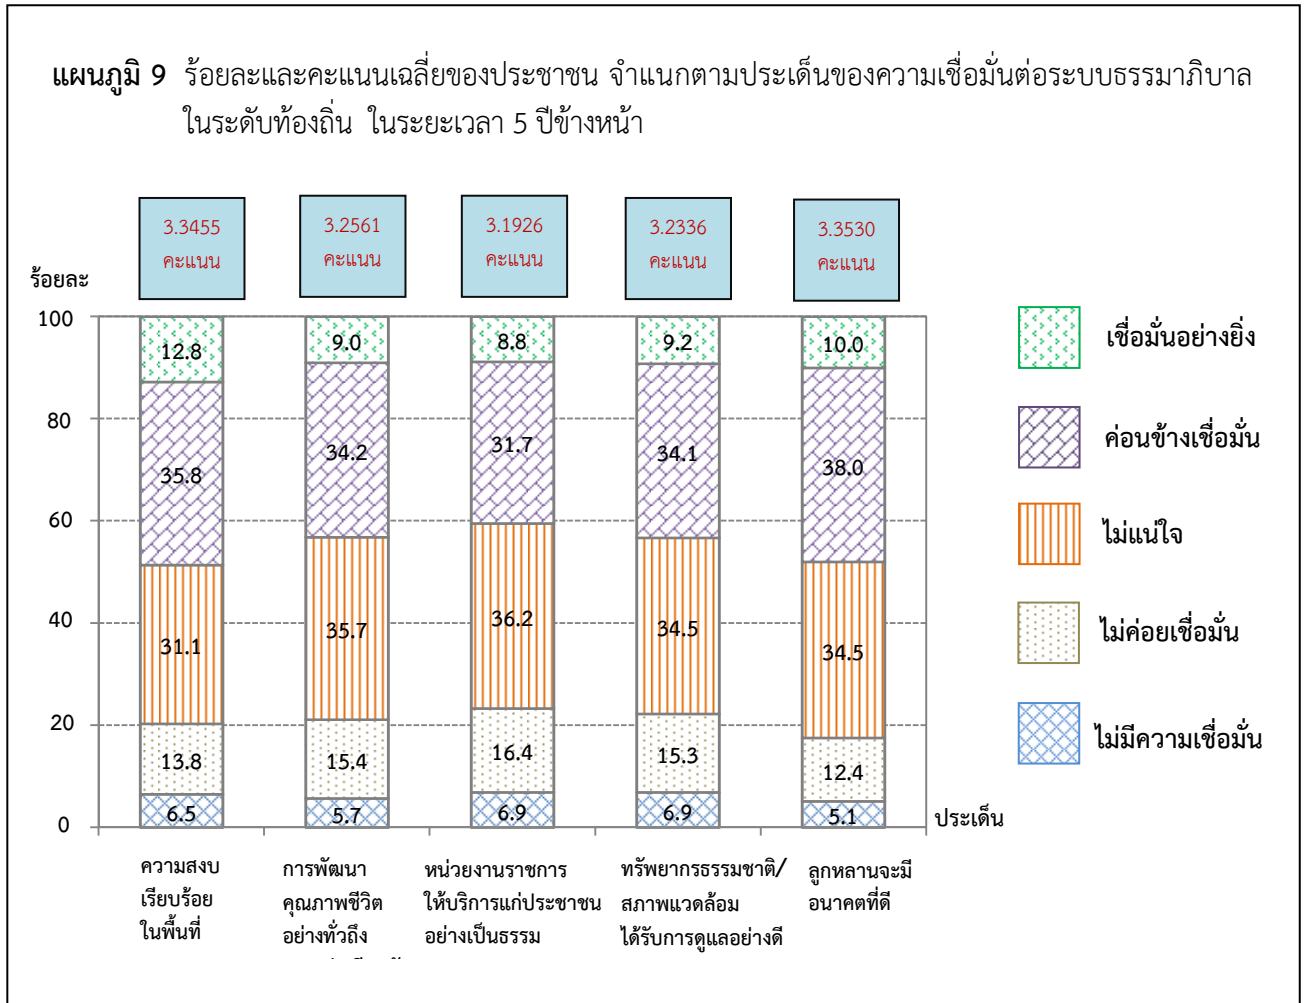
แผนภูมิ 9 ร้อยละและคะแนนเฉลี่ยของประชาชน จำแนกตามประเด็นของความเชื่อมั่นต่อระบบธรรมาภิบาลในระดับท้องถิ่น ในระยะเวลา 5 ปีข้างหน้า

3.3455 คะแนน
3.2561 คะแนน
3.1926 คะแนน
3.2336 คะแนน
3.3530 คะแนน

ร้อยละ

100
80
60
40
20
0

| | ความสงบเรียบร้อยในพื้นที่ | การพัฒนาคุณภาพชีวิตอย่างทั่วถึง | หน่วยงานราชการให้บริการแก่ประชาชนอย่างเป็นธรรม | ทรัพยากรธรรมชาติ/สภาพแวดล้อมได้รับการดูแลอย่างดี | ลูกหลานจะมีอนาคตที่ดี |
|---|---|---|---|---|---|
| เชื่อมั่นอย่างยิ่ง | 12.8 | 9.0 | 8.8 | 9.2 | 10.0 |
| ค่อนข้างเชื่อมั่น | 35.8 | 34.2 | 31.7 | 34.1 | 38.0 |
| ไม่แน่ใจ | 31.1 | 35.7 | 36.2 | 34.5 | 34.5 |
| ไม่ค่อยเชื่อมั่น | 13.8 | 15.4 | 16.4 | 15.3 | 12.4 |
| ไม่มีความเชื่อมั่น | 6.5 | 5.7 | 6.9 | 6.9 | 5.1 |

ประเด็น

เชื่อมั่นอย่างยิ่ง
ค่อนข้างเชื่อมั่น
ไม่แน่ใจ
ไม่ค่อยเชื่อมั่น
ไม่มีความเชื่อมั่น